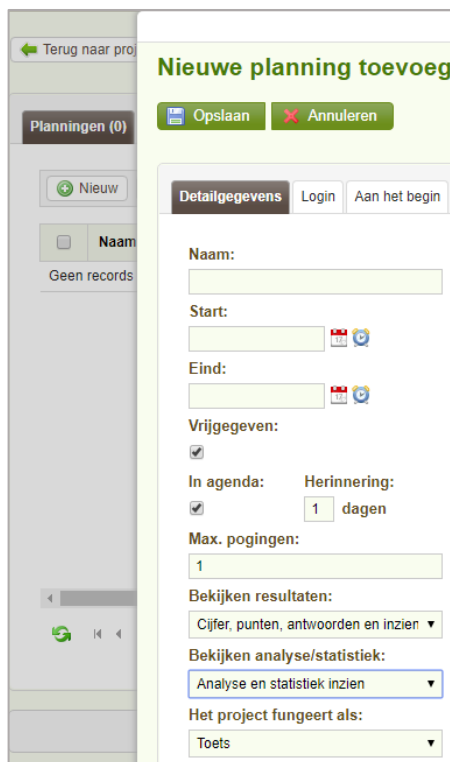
Terug naar proj

Planningen (0)

Nieuw

Naam

Geen records

Nieuwe planning toevoeg

Opslaan

Annuleren

Detailgegevens

Login

Aan het begin

Naam:

Start:

Eind:

Vrijgegeven:

In agenda:

Herinnering:

1

dagen

Max. pogingen:

1

Bekijken resultaten:

Cijfer, punten, antwoorden en inzien

Bekijken analyse/statistiek:

Analyse en statistiek inzien

Het project fungeert als:

Toets